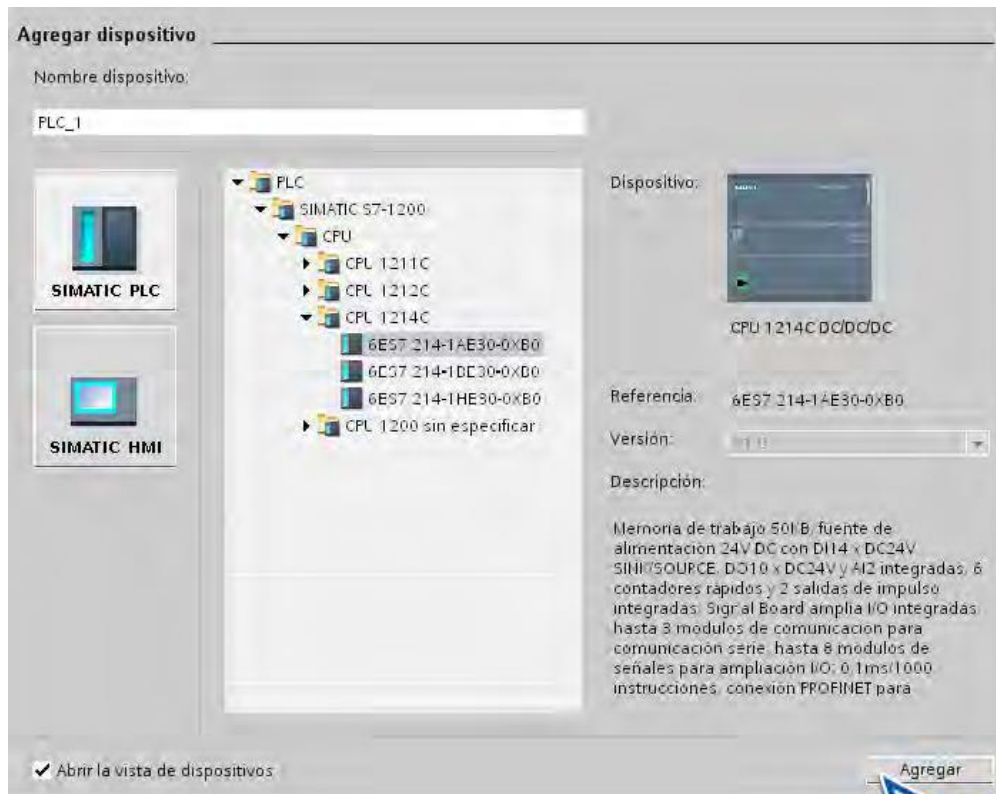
Agregar dispositivo

Nombre dispositivo:

PLC_1

SIMATIC PLC

SIMATIC HMI

PLC
SIMATIC S7-1200
CPU
CPU 1211C
CPU 1212C
CPU 1214C
6ES7 214-1AE30-0XB0
6ES7 214-1BE30-0XB0
6ES7 214-1HE30-0XB0
CPU 1200 sin especificar

Dispositivo:

CPU 1214C DC/DC/DC

Referencia: 6ES7 214-1AE30-0XB0

Versión: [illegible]

Descripción:

Memoria de trabajo 50KB; fuente de alimentación 24V DC con DI14 x DC24V SINK/SOURCE, DO10 x DC24V y AI2 integradas; 6 contadores rápidos y 2 salidas de impulso integradas; Signal Board amplía I/O integradas; hasta 3 módulos de comunicación para comunicación serie; hasta 8 módulos de señales para ampliación I/O; 0,1ms/1000 instrucciones; conexión PROFINET para

Abrir la vista de dispositivos

Agregar